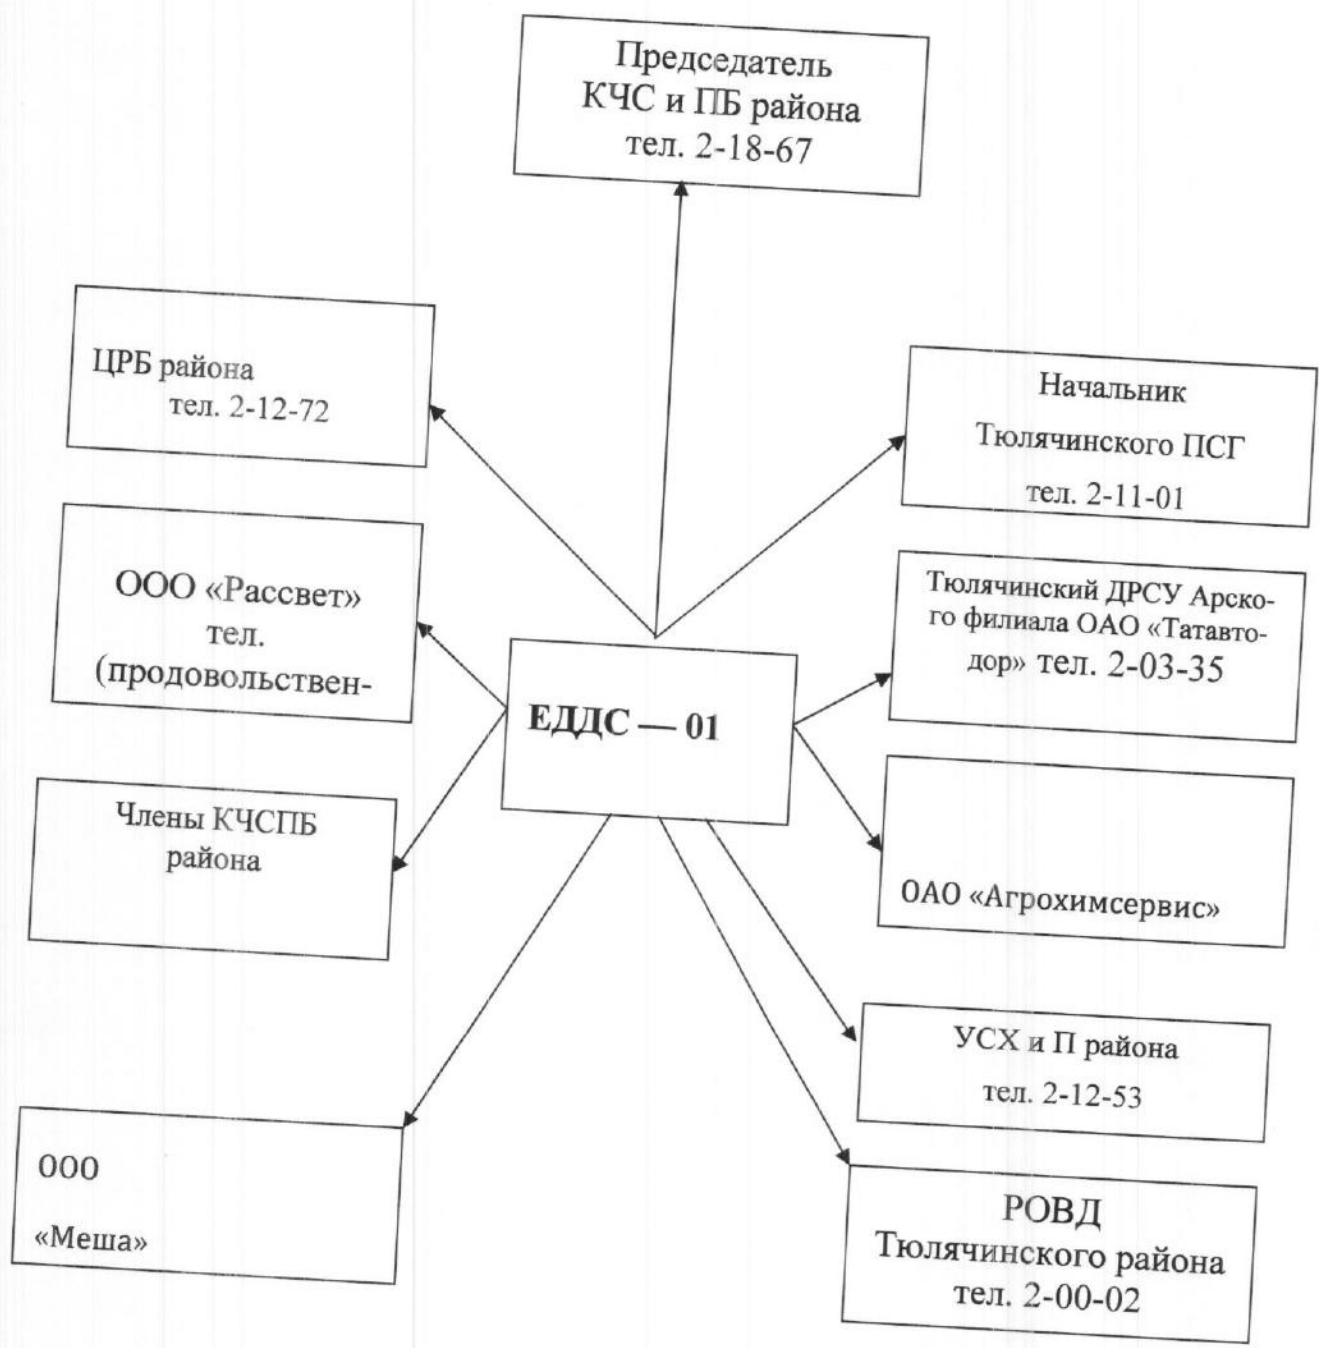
Председатель КЧС и ПБ района тел. 2-18-67

ЦРБ района тел. 2-12-72

Начальник Тюлячинского ПСГ тел. 2-11-01

ООО «Рассвет» тел. (продовольствен-

Тюлячинский ДРСУ Арского филиала ОАО «Татавтодор» тел. 2-03-35

ЕДДС — 01

Члены КЧСПБ района

ОАО «Агрохимсервис»

УСХ и П района тел. 2-12-53

ООО «Меша»

РОВД Тюлячинского района тел. 2-00-02